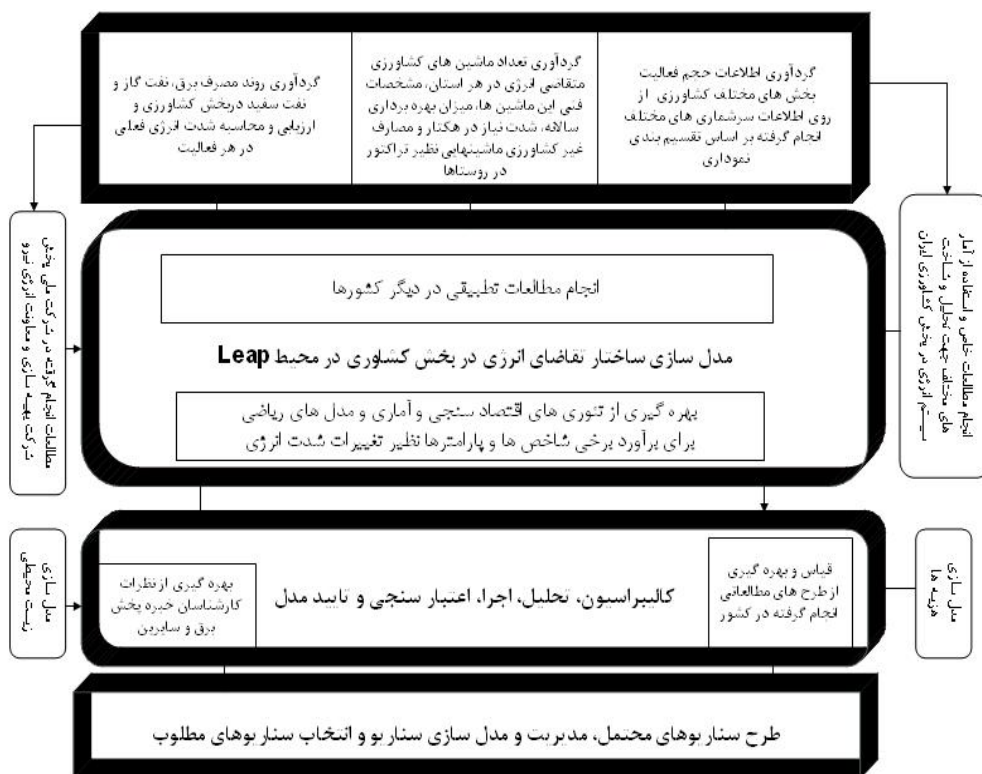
گردآوری اطلاعات حجم فعالیت بخش های مختلف کشاورزی از روی اطلاعات سرشماری های مختلف انجام گرفته در اساس تقسیم بندی نموداری

گردآوری تعداد ماشین های کشاورزی متقاضی انرژی در هر استان، مشخصات فنی این ماشین ها، میزان بهره برداری سالانه، شدت نیاز در هکتار و مصارف غیر کشاورزی ماشینهایی نظیر تراکتور در روستاها

گردآوری روند مصرف برق، نفت گاز و نفت سفید در بخش کشاورزی و ارزیابی و محاسبه شدت انرژی فعالی در هر فعالیت

انجام مطالعات خاص و استفاده از آمار های مختلف جهت تحلیل و شناخت سیستم انرژی در بخش کشاورزی ایران

مطالعات انجام گرفته در شرکت ملی پخش شرکت بهینه سازی و معاونت انرژی نیرو

انجام مطالعات تطبیقی در دیگر کشورها

مدل سازی ساختار تقاضای انرژی در بخش کشاورزی در محیط Leap

بهره گیری از تئوری های اقتصاد سنجی و آماری و مدل های ریاضی برای برآورد برخی شاخص ها و پارامترها نظیر تغییرات شدت انرژی

مدل سازی هزینه ها

قیاس و بهره گیری از طرح های مطالعاتی انجام گرفته در کشور

کالیبراسیون، تحلیل، اجرا، اعتبار سنجی و تایید مدل

بهره گیری از نظرات کارشناسان خبره بخش برق و سایرین

مدل سازی زیست محیطی

طرح سنار یوهای محتمل، مدیریت و مدل سازی سنار یو و انتخاب سنار یوهای مطلوب